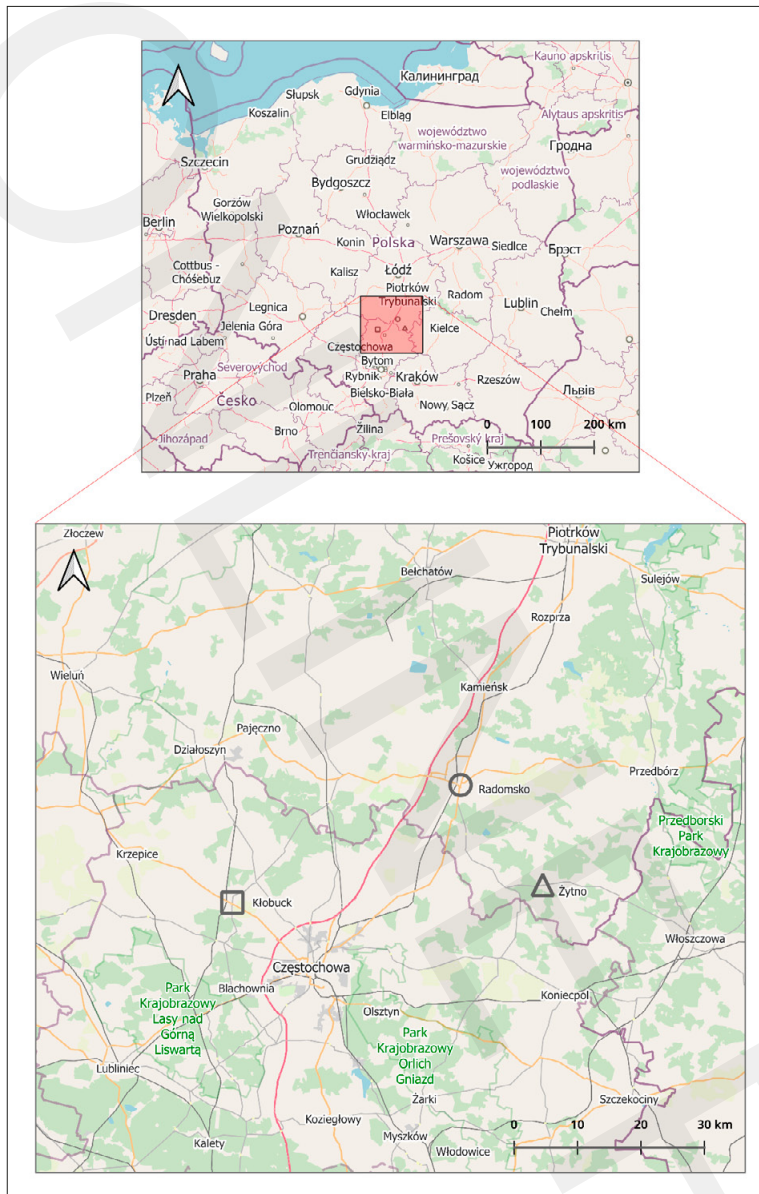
Калининград
Kauno apskritis
Słupsk
Gdynia
Koszalin
Elbląg
Alytaus apskritis
województwo warmińsko-mazurskie
Szczecin
Grudziądz
Гродна
Bydgoszcz
województwo podlaskie
Gorzów Wielkopolski
Włocławek
Berlin
Poznań
Konin
Polska
Warszawa
Siedlce
Брэст
Cottbus - Chóśebuz
Kalisz
Łódź
Piotrków Trybunalski
Radom
Lublin
Legnica
Chełm
Dresden
Jelenia Góra
Kielce
Ústí nad Labem
Częstochowa
Bytom
Severovýchod
Rybnik
Kraków
Rzeszów
Львів
Praha
Česko
Bielsko-Biała
Plzeň
Olomouc
Nowy Sącz
0
100
200 km
Jihozápad
Brno
Žilina
Prešovský kraj
Trenčiansky kraj
Košice
Ужгород

Złoczew
Piotrków Trybunalski
Bełchatów
Sulejów
Rozprza
Wieluń
Kamieńsk
Pajęczno
Działoszyn
Przedbórz
Radomsko
Przedborski Park Krajobrazowy
Krzepice
Żytno
Kłobuck
Włoszczowa
Częstochowa
Park Krajobrazowy Lasy nad Górną Liswartą
Blachownia
Koniecpol
Olsztyn
Park Krajobrazowy Orlich Gniazd
Lubliniec
Żarki
Szczekociny
Koziegłowy
Kalety
Myszków
Włodowice
0
10
20
30 km